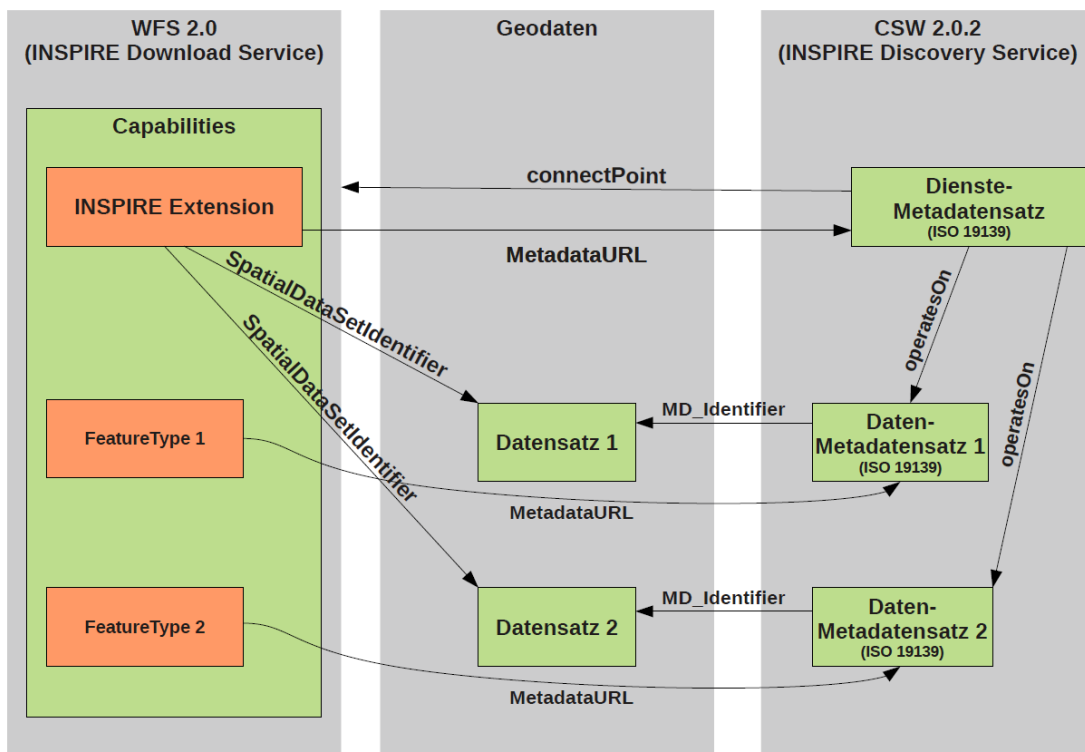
WFS 2.0
(INSPIRE Download Service)

Geodaten

CSW 2.0.2
(INSPIRE Discovery Service)

Capabilities

INSPIRE Extension

connectPoint

Dienste-Metadatensatz
(ISO 19139)

MetadataURL

SpatialDataSetIdentifier

SpatialDataSetIdentifier

operatesOn

operatesOn

FeatureType 1

Datensatz 1

MD_Identifier

Daten-Metadatensatz 1
(ISO 19139)

MetadataURL

FeatureType 2

Datensatz 2

MD_Identifier

Daten-Metadatensatz 2
(ISO 19139)

MetadataURL